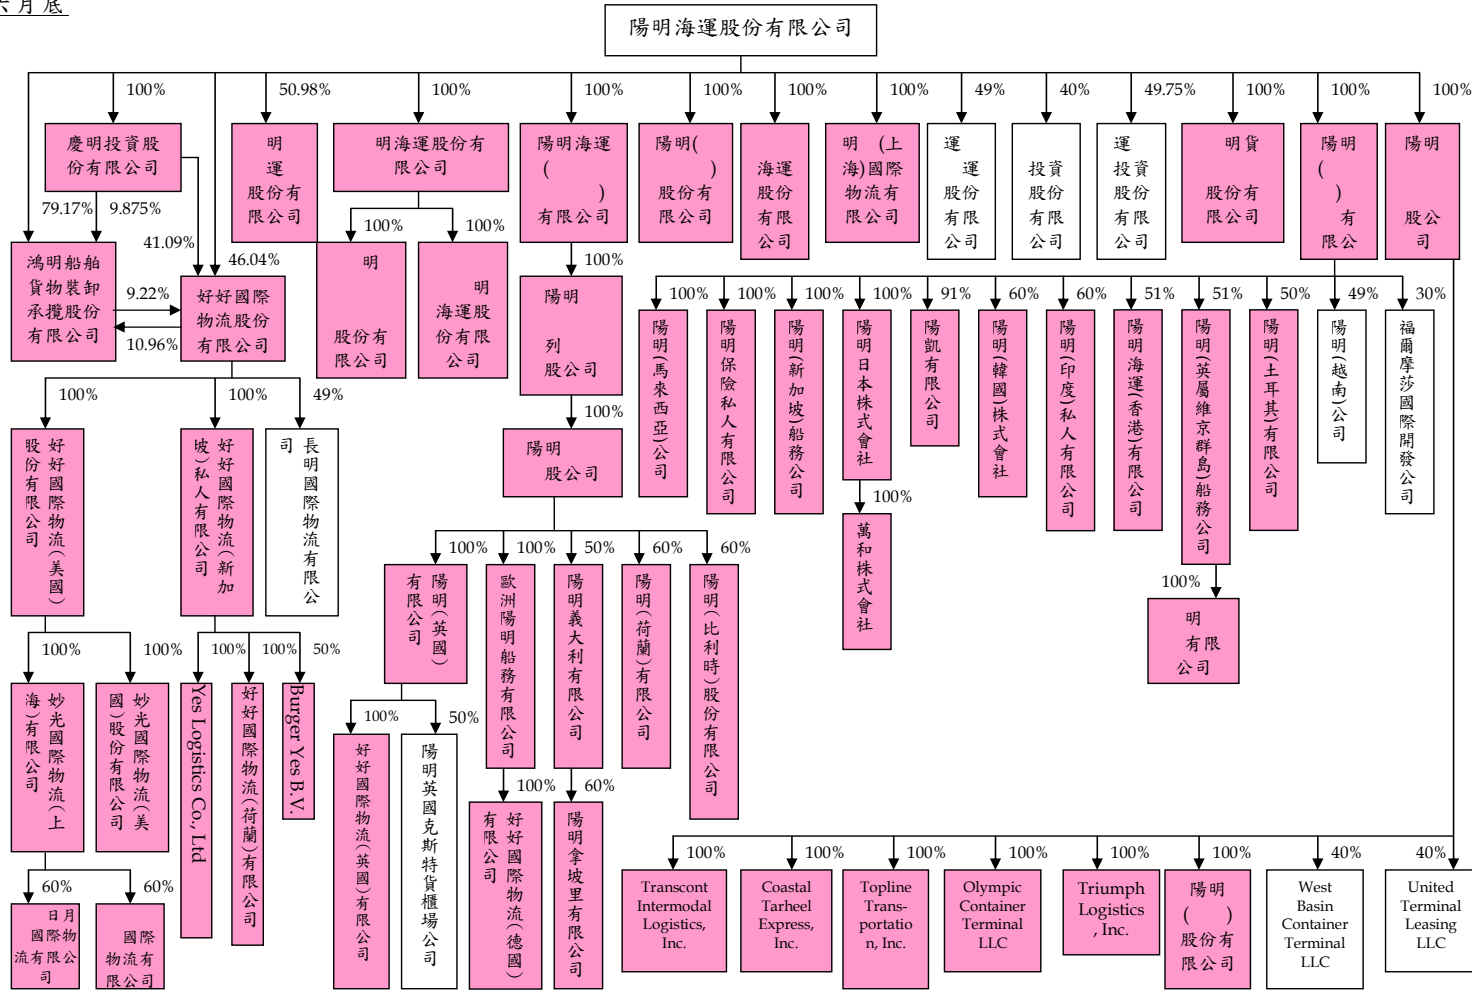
六月底

陽明海運股份有限公司

100%
慶明投資股份有限公司
79.17%
9.875%
鴻明船舶貨物裝卸承攬股份有限公司
9.22%
10.96%
41.09%
46.04%
好好國際物流股份有限公司

50.98%
明運股份有限公司

100%
明海運股份有限公司
100%
明股份有限公司
100%
明海運股份有限公司

100%
陽明海運( )有限公司
100%
陽明列股份公司
100%
陽明股份公司

100%
陽明( )股份有限公司

100%
海運股份有限公司

100%
明(上海)國際物流有限公司

49%
運運股份有限公司

40%
投資股份有限公司

49.75%
運投資股份有限公司

100%
明貨股份有限公司

100%
陽明( )有限公司

100%
陽明股公司

100%
好好國際物流(美國)股份有限公司
100%
好好國際物流(新加坡)私人有限公司
49%
長明國際物流有限公司

100%
妙光國際物流(上海)有限公司
100%
妙光國際物流(美國)股份有限公司
60%
日月國際物流有限公司
60%
國際物流有限公司

100%
Yes Logistics Co., Ltd
100%
好好國際物流(荷蘭)有限公司
50%
Burger Yes B.V.

100%
陽明(英國)有限公司
100%
好好國際物流(英國)有限公司
50%
陽明英國克斯特貨櫃場公司

100%
歐洲陽明船務有限公司
100%
好好國際物流(德國)有限公司

50%
陽明義大利有限公司
60%
陽明拿坡里有限公司

60%
陽明(荷蘭)有限公司

60%
陽明(比利時)股份有限公司

100%
陽明(馬來西亞)公司
100%
陽明保險私人有限公司
100%
陽明(新加坡)船務公司
100%
陽明日本株式會社
100%
萬和株式會社
91%
陽凱有限公司
60%
陽明(韓國)株式會社
60%
陽明(印度)私人有限公司
51%
陽明海運(香港)有限公司
51%
陽明(英屬維京群島)船務公司
100%
明有限公司
50%
陽明(土耳其)有限公司
49%
陽明(越南)公司
30%
福爾摩莎國際開發公司

100%
Transcont Intermodal Logistics, Inc.
100%
Coastal Tarheel Express, Inc.
100%
Topline Transportation, Inc.
100%
Olympic Container Terminal LLC
100%
Triumph Logistics, Inc.
100%
陽明( )股份有限公司
40%
West Basin Container Terminal LLC
40%
United Terminal Leasing LLC